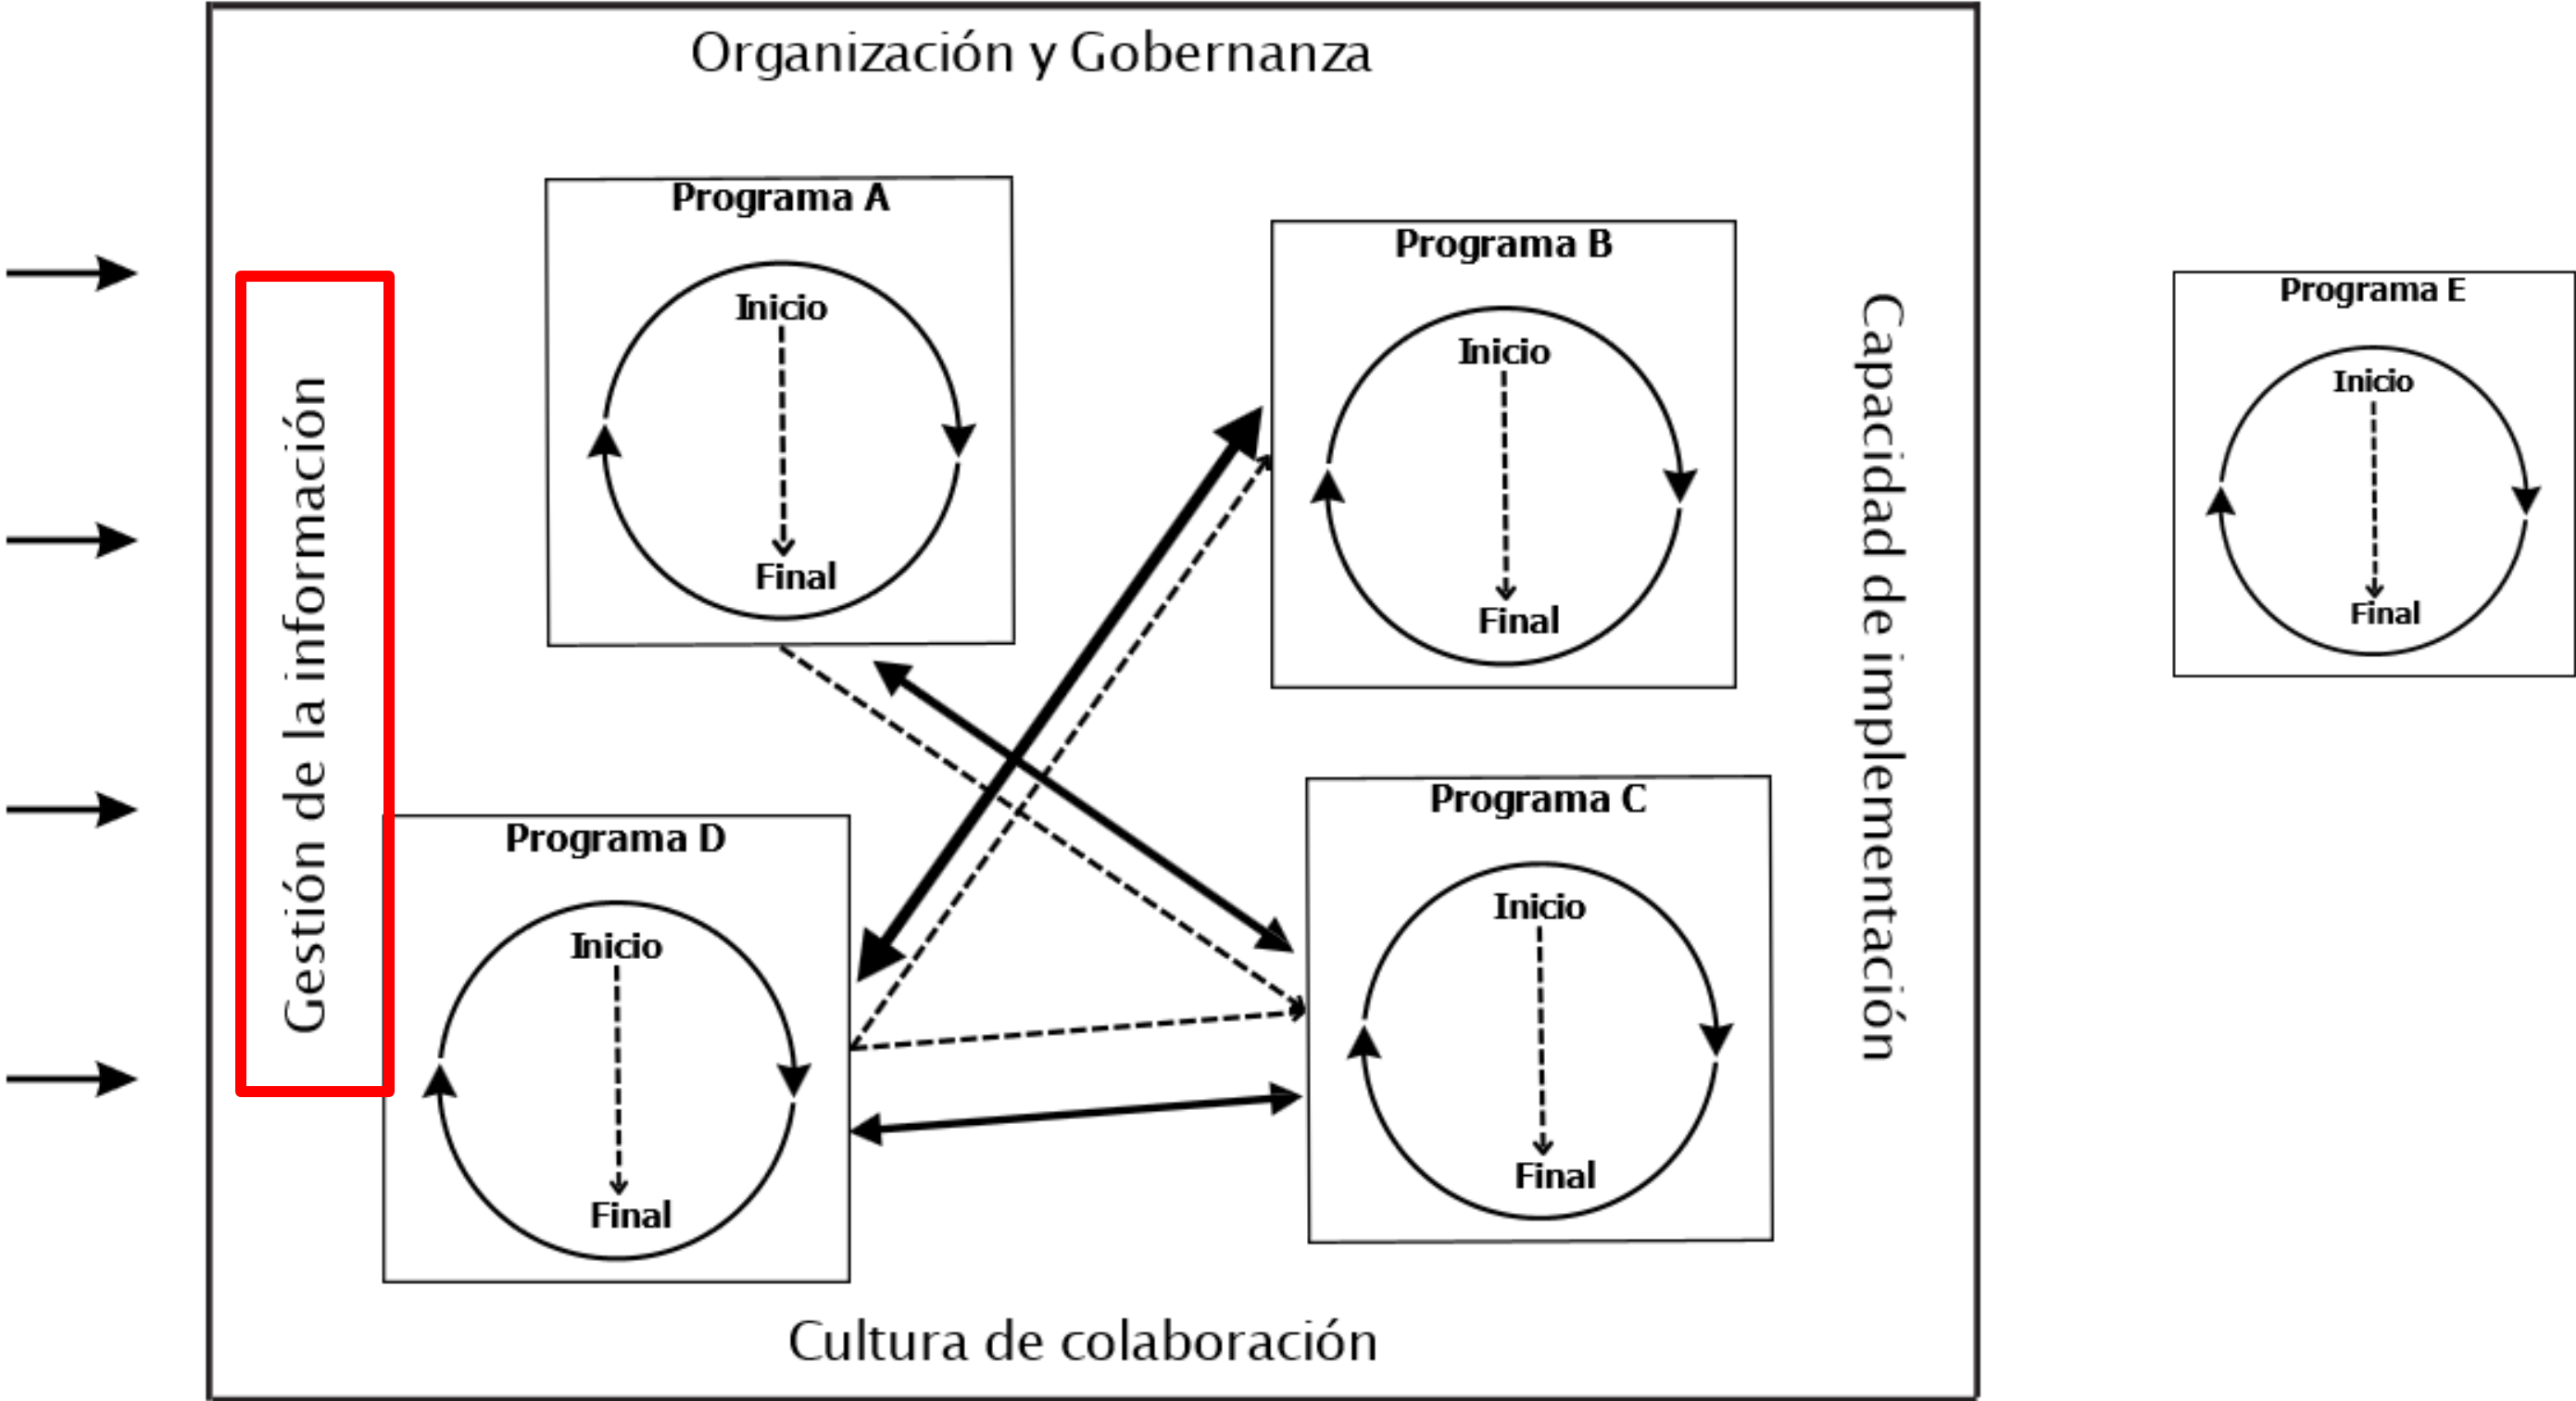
Organización y Gobernanza

Gestión de la información

Programa A
Inicio
Final

Programa B
Inicio
Final

Capacidad de implementación

Programa E
Inicio
Final

Programa D
Inicio
Final

Programa C
Inicio
Final

Cultura de colaboración